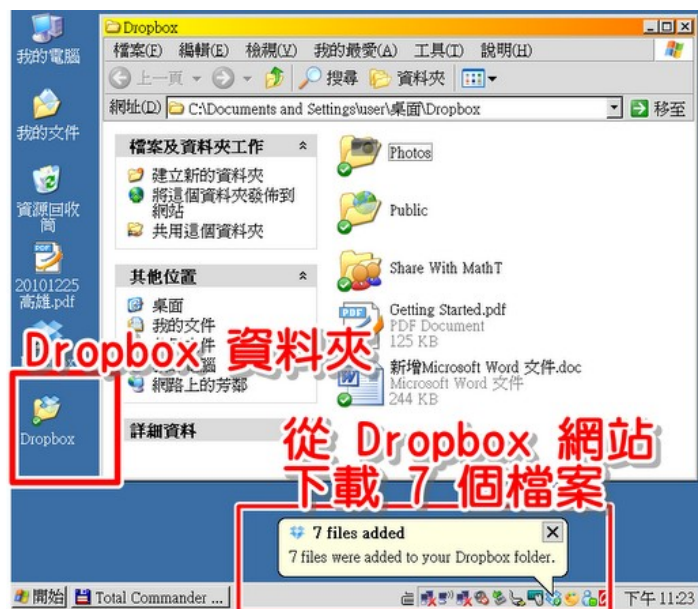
我的電腦

我的文件

資源回收筒

20101225高雄.pdf

Dropbox

Dropbox

檔案(F) 編輯(E) 檢視(V) 我的最愛(A) 工具(T) 說明(H)

上一頁 搜尋 資料夾

網址(D) C:\Documents and Settings\user\桌面\Dropbox

移至

檔案及資料夾工作

建立新的資料夾

將這個資料夾發佈到網站

共用這個資料夾

其他位置

桌面

我的文件

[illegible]

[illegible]

網路上的芳鄰

詳細資料

Photos

Public

Share With MathT

Getting Started.pdf
PDF Document
125 KB

新增Microsoft Word 文件.doc
Microsoft Word 文件
244 KB

Dropbox 資料夾

從 Dropbox 網站
下載 7 個檔案

7 files added
7 files were added to your Dropbox folder.

開始 Total Commander ...

下午 11:23